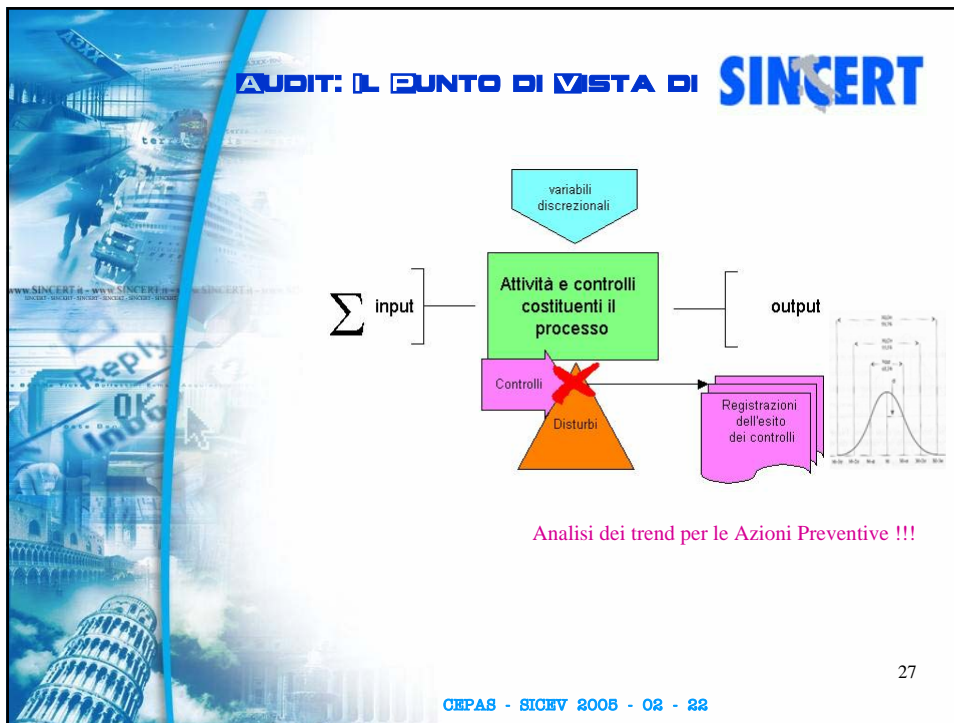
AUDIT: IL PUNTO DI VISTA DI SINCERT

variabili discrezionali

$\sum$ input

Attività e controlli costituenti il processo

output

Controlli

Disturbi

Registrazioni dell'esito dei controlli

Analisi dei trend per le Azioni Preventive !!!

27

CEPAS - SICEV 2005 - 02 - 22